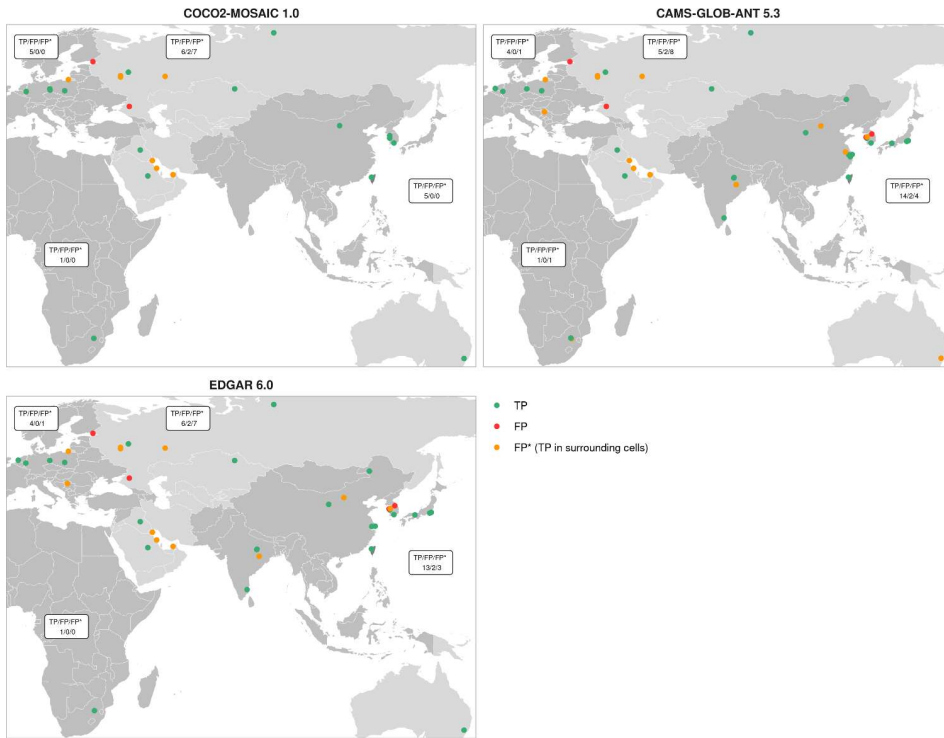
COCO2-MOSAIC 1.0

TP/FP/FP*
5/0/0

TP/FP/FP*
6/2/7

TP/FP/FP*
5/0/0

TP/FP/FP*
1/0/0

CAMS-GLOB-ANT 5.3

TP/FP/FP*
4/0/1

TP/FP/FP*
5/2/8

TP/FP/FP*
14/2/4

TP/FP/FP*
1/0/1

EDGAR 6.0

TP/FP/FP*
4/0/1

TP/FP/FP*
6/2/7

TP/FP/FP*
13/2/3

TP/FP/FP*
1/0/0

TP
FP
FP* (TP in surrounding cells)